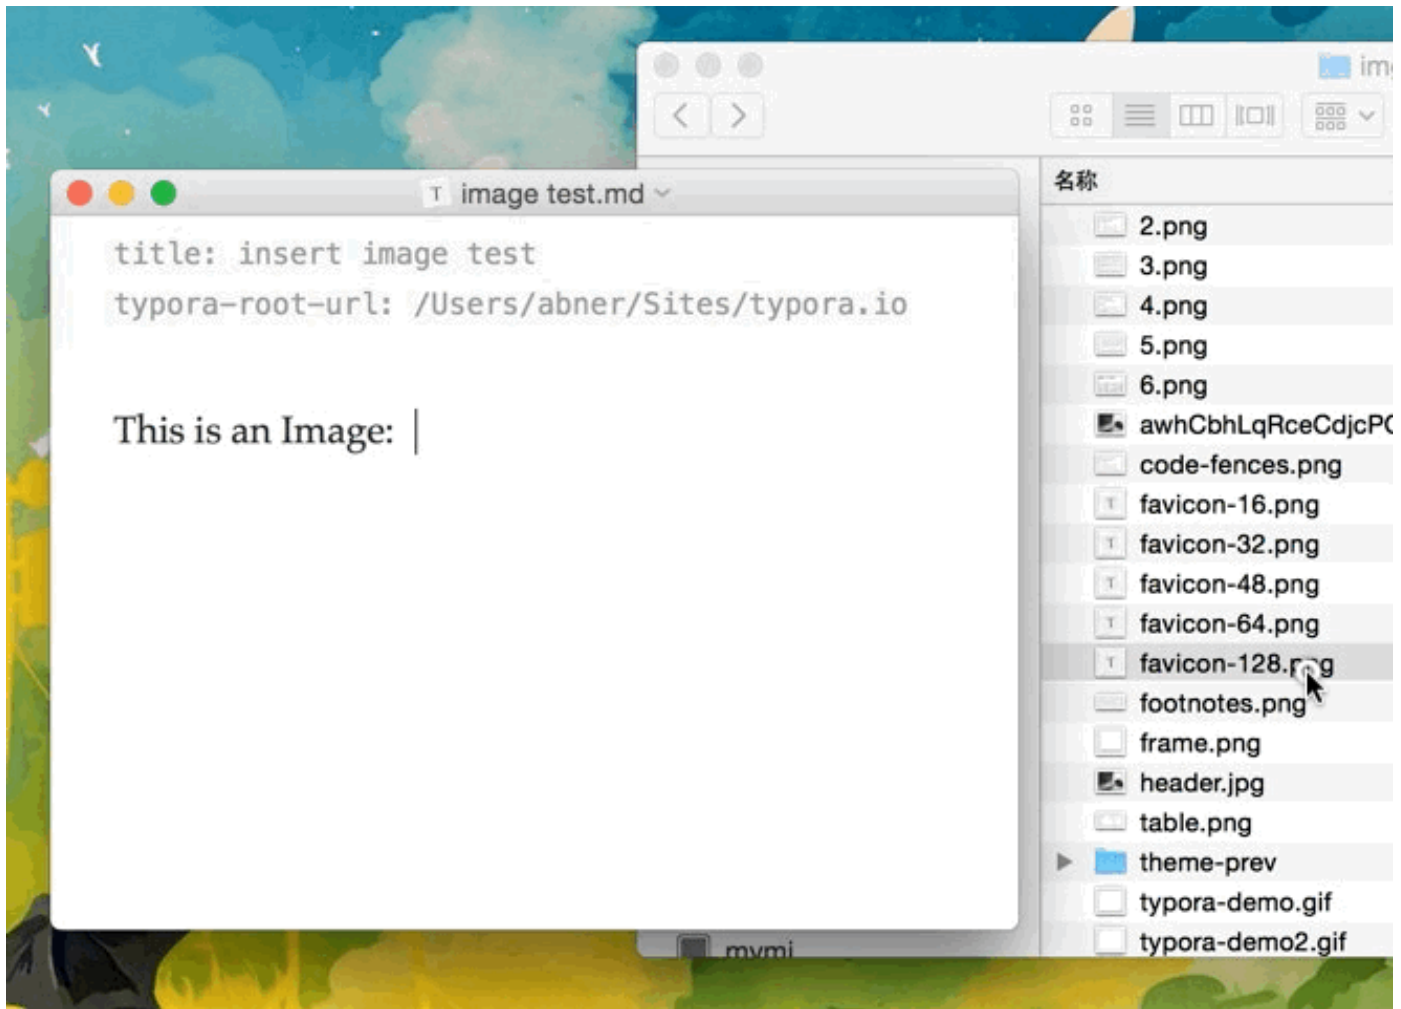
image test.md

title: insert image test
typora-root-url: /Users/abner/Sites/typora.io

This is an Image:

im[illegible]

名称
2.png
3.png
4.png
5.png
6.png
awhCbhLqRceCdjcP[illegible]
code-fences.png
favicon-16.png
favicon-32.png
favicon-48.png
favicon-64.png
favicon-128.png
footnotes.png
frame.png
header.jpg
table.png
theme-prev
typora-demo.gif
typora-demo2.gif

mymi